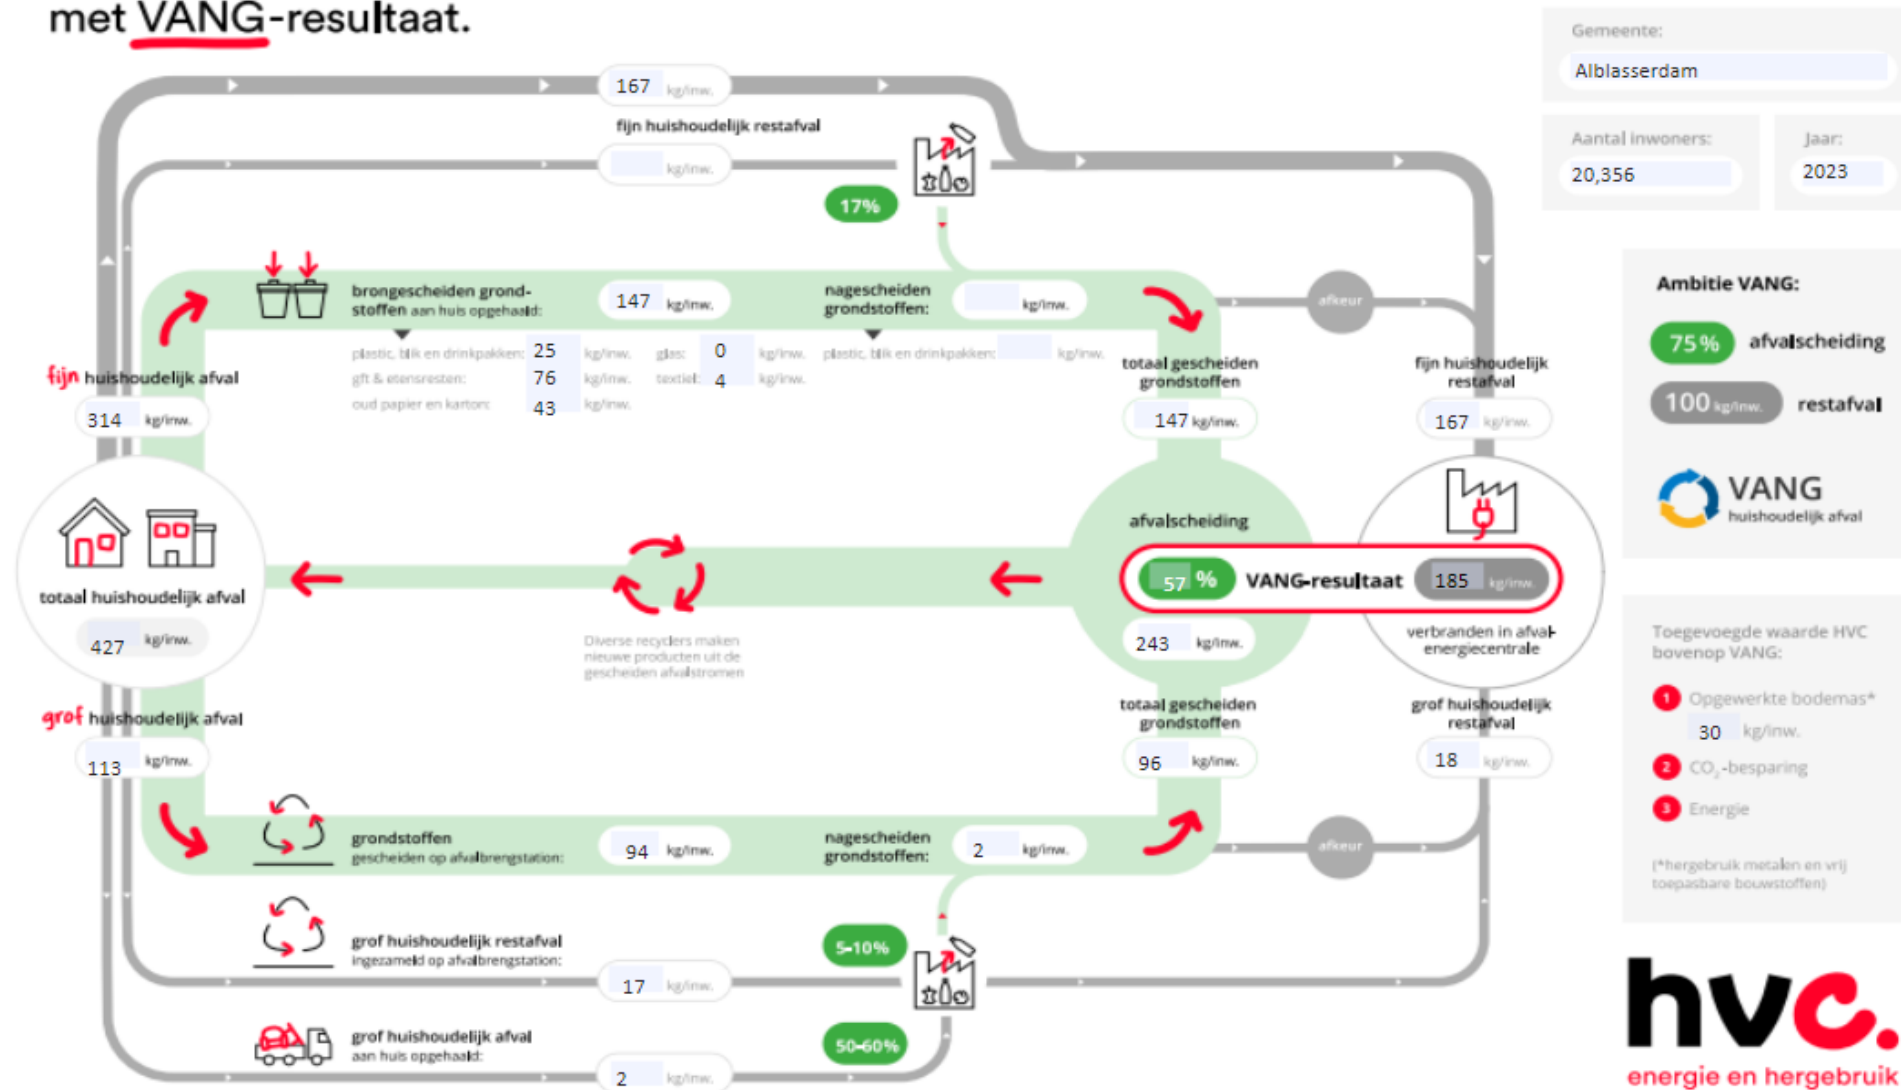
met VANG-resultaat.

Gemeente:
Alblasserdam

Aantal inwoners:
20,356

Jaar:
2023

167 kg/inw.

fijn huishoudelijk restafval

kg/inw.

17%

brongescheiden grondstoffen aan huis opgehaald:
147 kg/inw.

nagescheiden grondstoffen:
kg/inw.

plastic, blik en drinkpakken: 25 kg/inw.
glas: 0 kg/inw.
gft & etensresten: 76 kg/inw.
textiel: 4 kg/inw.
oud papier en karton: 43 kg/inw.

plastic, blik en drinkpakken: kg/inw.

afkeur

fijn huishoudelijk afval
314 kg/inw.

totaal gescheiden grondstoffen
147 kg/inw.

fijn huishoudelijk restafval
167 kg/inw.

Ambitie VANG:
75% afvalscheiding
100 kg/inw. restafval

VANG huishoudelijk afval

totaal huishoudelijk afval
427 kg/inw.

Diverse recyclers maken nieuwe producten uit de gescheiden afvalstromen

afvalscheiding
57 % VANG-resultaat 185 kg/inw.
243 kg/inw.

verbranden in afval-energiecentrale

Toegevoegde waarde HVC bovenop VANG:
1 Opgewerkte bodemas*
30 kg/inw.
2 $CO_2$-besparing
3 Energie

(*hergebruik metalen en vrij toepasbare bouwstoffen)

grof huishoudelijk afval
113 kg/inw.

totaal gescheiden grondstoffen
96 kg/inw.

grof huishoudelijk restafval
18 kg/inw.

grondstoffen gescheiden op afvalbrengstation:
94 kg/inw.

nagescheiden grondstoffen:
2 kg/inw.

afkeur

grof huishoudelijk restafval ingezameld op afvalbrengstation:
17 kg/inw.

5-10%

grof huishoudelijk afval aan huis opgehaald:
2 kg/inw.

50-60%

hvc.
energie en hergebruik